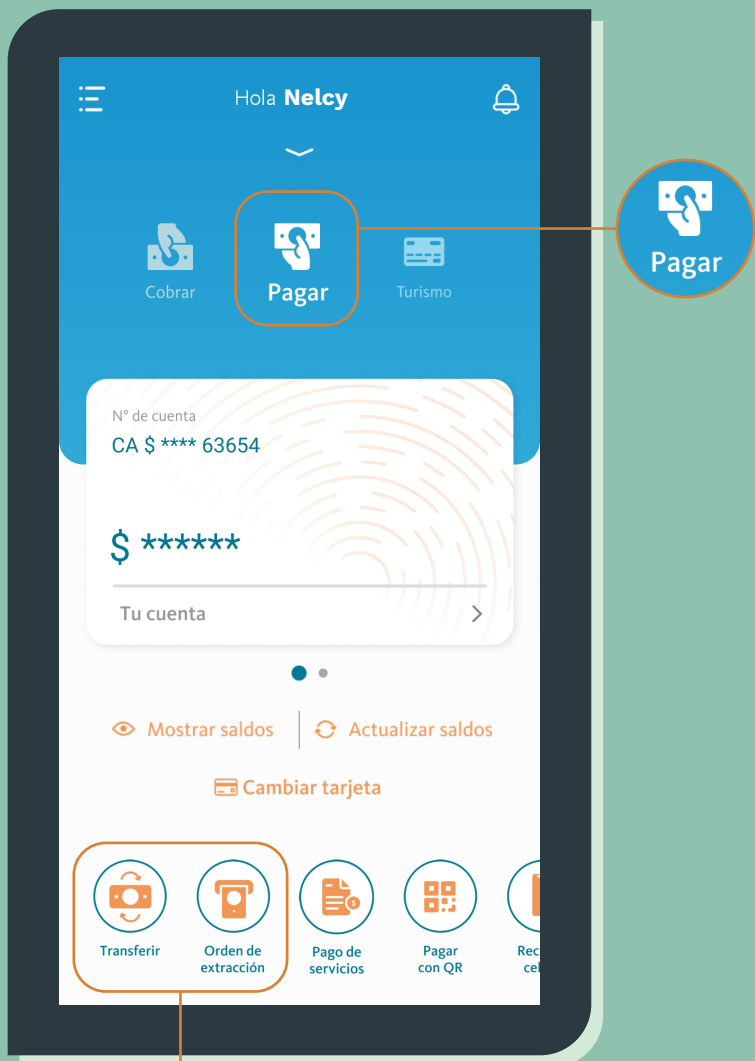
Hola **Nelcy**

Cobrar

Pagar

Turismo

Pagar

N° de cuenta

CA $ **** 63654

$ ******

Tu cuenta

Mostrar saldos

Actualizar saldos

Cambiar tarjeta

Transferir

Orden de extracción

Pago de servicios

Pagar con QR

Rec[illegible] cel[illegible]